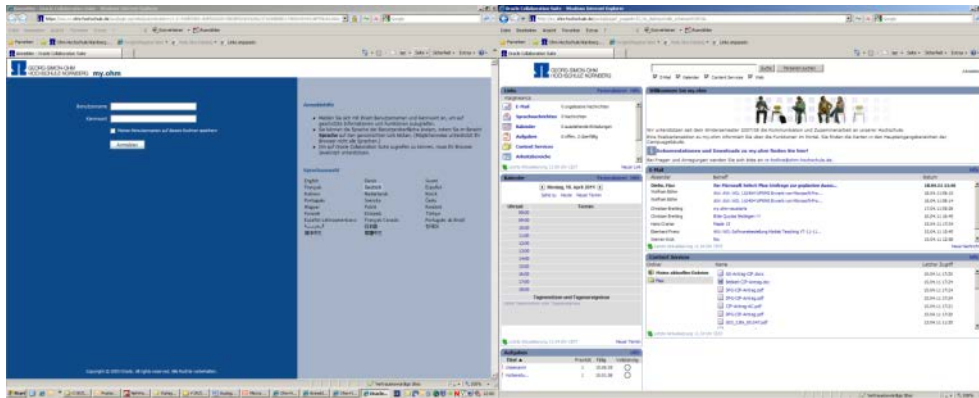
GEORG-SIMON-OHM HOCHSCHULE NÜRNBERG my.ohm

Benutzername
Kennwort
Meinen Benutzernamen auf diesem Rechner speichern
Anmelden

Anmeldehilfe

Sprachauswahl

English
Français
Italiano
Português
Magyar
Svenska
Deutsch
Nederlands
Dansk
Suomi
Polski
Español
Norsk
Türkçe
Português do Brasil

Copyright © 2005 Oracle. All rights reserved.

GEORG-SIMON-OHM HOCHSCHULE NÜRNBERG

Suche
E-Mail
Kalender
Content Services
Web

Links
E-Mail
Sprachnachrichten
Kalender
Aufgaben
Content Services
Arbeitsbereiche

Willkommen bei my.ohm

Kalender
Montag, 18. April 2011

Tagesnotizen und Tagesereignisse

E-Mail
Absender
Betreff
Datum

Content Services
Ordner
Name
Letzter Zugriff
Meine aktuellen Dateien

Aufgaben
Titel
Priorität
Fällig
Vollständig
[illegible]